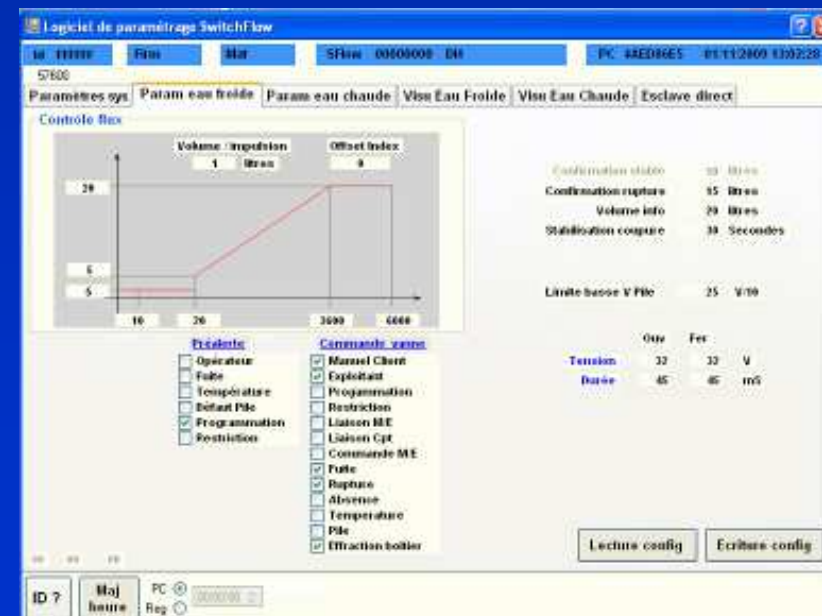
Logiciel de paramétrage SwitchFlow

Id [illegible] Firm Mat SFlow 00000000 DH PC 4AED86E5 01/11/2009 13:02:28

57600

Paramètres sys | Param eau froide | Param eau chaude | Visu Eau Froide | Visu Eau Chaude | Esclave direct

Contrôle flux

Volume / impulsion
1 litres

Offset Index
0

20

6

5

10 20 3600 6000

Préalerte
Opérateur
Fuite
Température
Défaut Pile
Programmation
Restriction

Commande vanne
Manuel Client
Exploitant
Programmation
Restriction
Liaison M/E
Liaison Cpt
Commande M/E
Fuite
Rupture
Absence
Temperature
Pile
Effraction boîtier

Confirmation stable 10 litres
Confirmation rupture 15 litres
Volume info 20 litres
Stabilisation coupure 30 Secondes

Limite basse V Pile 25 V/10

Ouv Fer
Tension 32 32 V
Durée 45 45 mS

Lecture config

Ecriture config

ID ?

Maj heure

PC

Reg

00000000